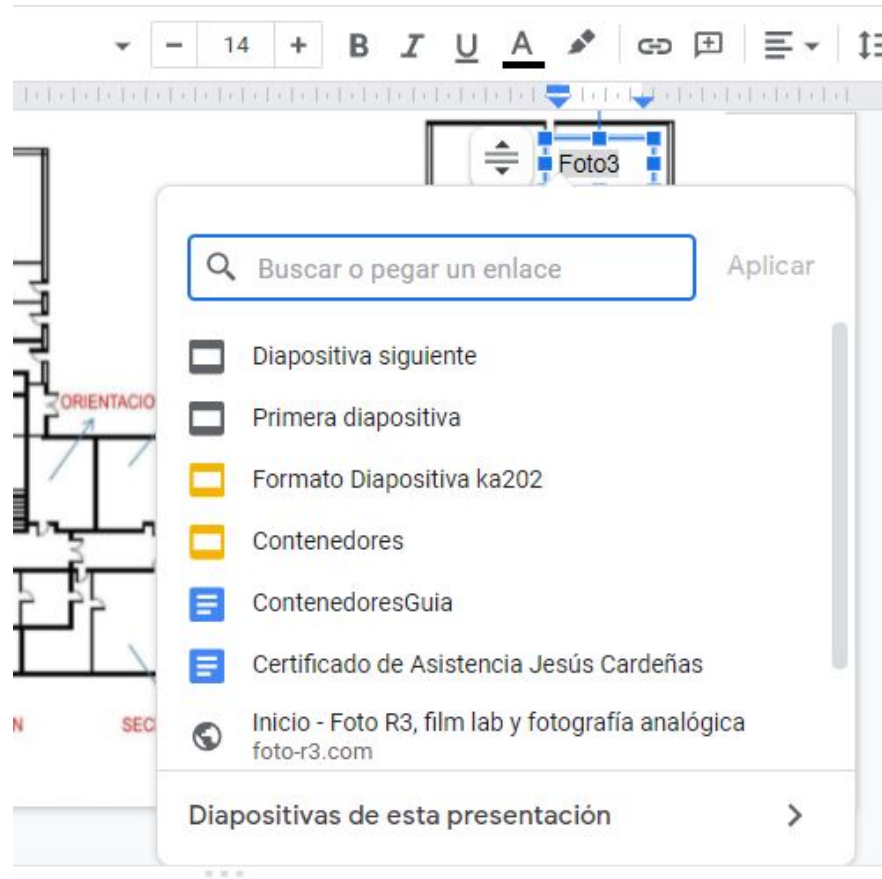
− 14 +

B I U A

Foto3

ORIENTACIO

N

SEC

Buscar o pegar un enlace

Aplicar

Diapositiva siguiente

Primera diapositiva

Formato Diapositiva ka202

Contenedores

ContenedoresGuia

Certificado de Asistencia Jesús Cardeñas

Inicio - Foto R3, film lab y fotografía analógica
foto-r3.com

Diapositivas de esta presentación